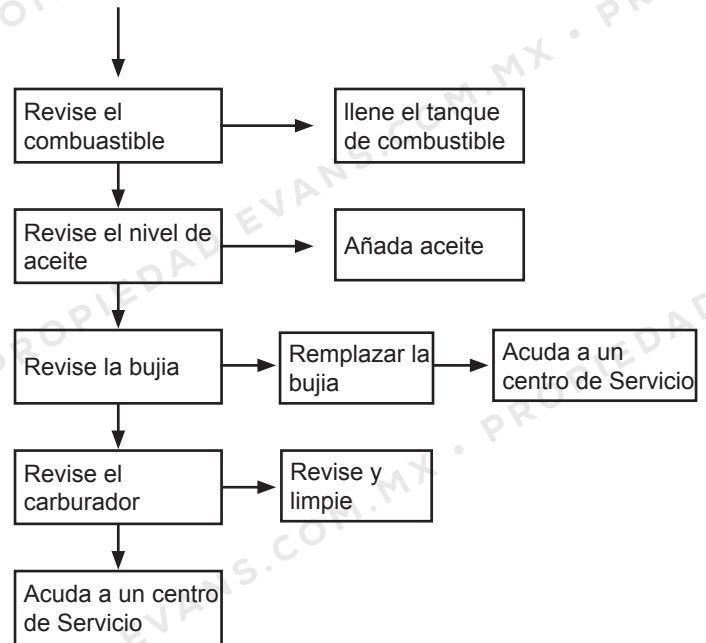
Revise el combuastible

llene el tanque de combustible

Revise el nivel de aceite

Añada aceite

Revise la bujia

Remplazar la bujia

Acuda a un centro de Servicio

Revise el carburador

Revise y limpie

Acuda a un centro de Servicio

PROPIEDAD EVANS.COM.MX · PROPIEDAD EVANS.COM.MX · PROPIEDAD EVANS.COM.MX